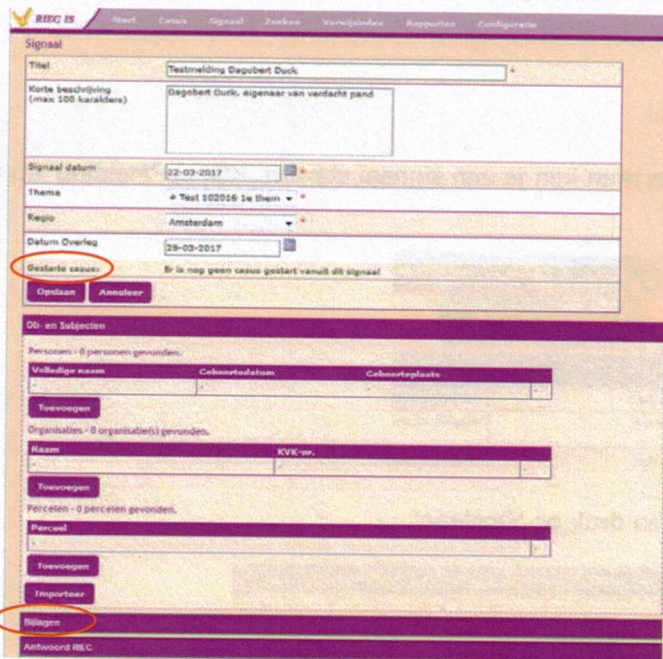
RIEC IS | Start | Casus | Signaal | Zoeken | Verwijsindex | Rapporten | Configuratie

Signaal

| Titel | Testmelding Dagobert Duck * |
|---|---|
| Korte beschrijving (max 100 karakters) | Dagobert Duck, eigenaar van verdacht pand |
| Signaal datum | 22-03-2017 * |
| Thema | # Test 102016 1e them * |
| Regio | Amsterdam * |
| Datum Overleg | 29-03-2017 |
| Gestarte casus: | Er is nog geen casus gestart vanuit dit signaal |

Opslaan | Annuleer

Ob- en Subjecten

Personen - 0 personen gevonden.

| Volledige naam | Geboortedatum | Geboorteplaats | |
|---|---|---|---|
| - | - | - | - |

Toevoegen

Organisaties - 0 organisatie(s) gevonden.

| Naam | KVK-nr. | |
|---|---|---|
| - | - | - |

Toevoegen

Percelen - 0 percelen gevonden.

| Perceel | |
|---|---|
| - | - |

Toevoegen

Importeer

Bijlagen

Antwoord RIEC